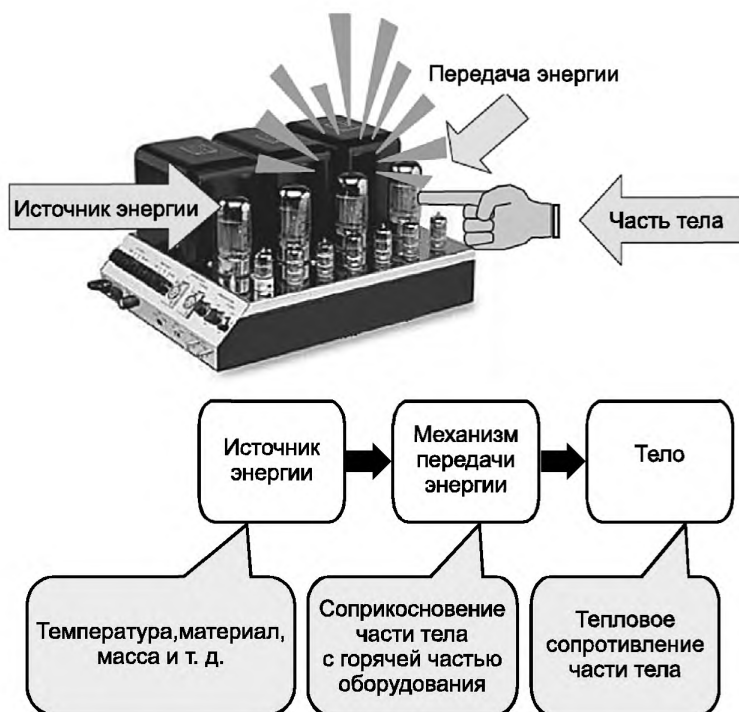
Передача энергии

Источник энергии

Часть тела

Источник энергии

Механизм передачи энергии

Тело

Температура,материал, масса и т. д.

Соприкосновение части тела с горячей частью оборудования

Тепловое сопротивление части тела